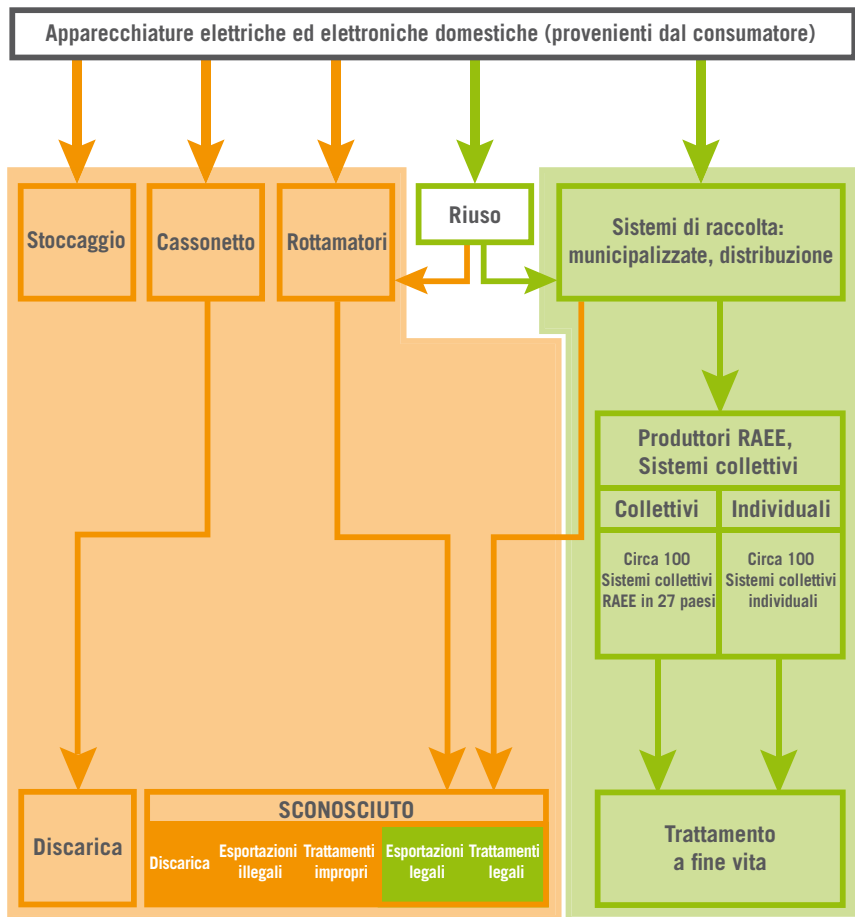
Apparecchiature elettriche ed elettroniche domestiche (provenienti dal consumatore)

Stoccaggio

Cassonetto

Rottamatori

Riuso

Sistemi di raccolta: municipalizzate, distribuzione

Produttori RAEE, Sistemi collettivi

| Collettivi | Individuali |
|---|---|
| Circa 100 Sistemi collettivi RAEE in 27 paesi | Circa 100 Sistemi collettivi individuali |

Discarica

SCONOSCIUTO

Discarica | Esportazioni illegali | Trattamenti impropri | Esportazioni legali | Trattamenti legali

Trattamento a fine vita